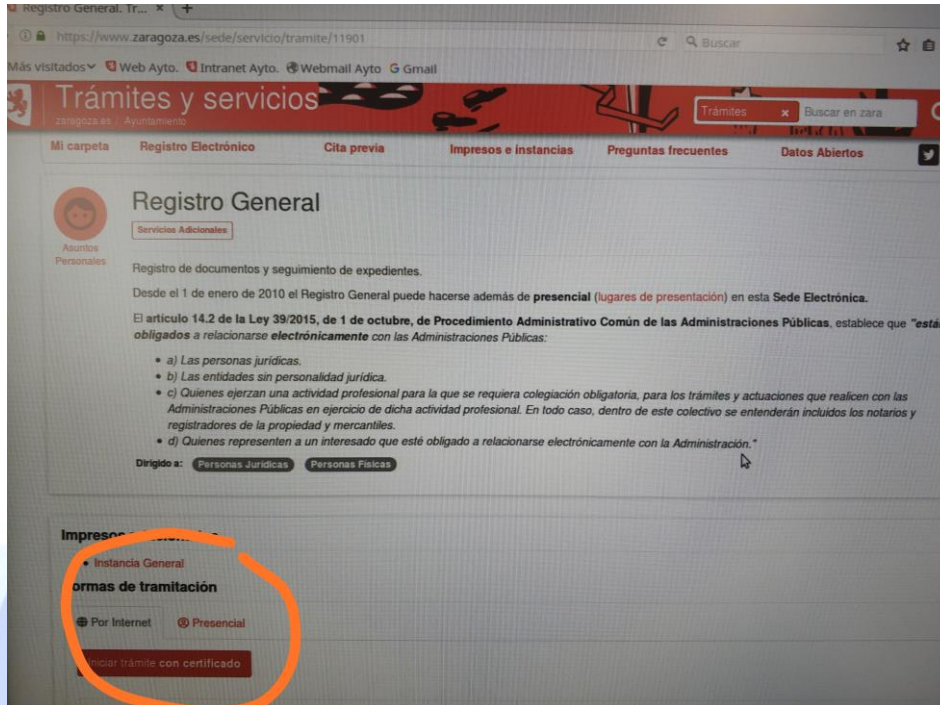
Registro General. Tr... × +

https://www.zaragoza.es/sede/servicio/tramite/11901

Buscar

Más visitados Web Ayto. Intranet Ayto. Webmail Ayto Gmail

Trámites y servicios
zaragoza.es / Ayuntamiento

Trámites × Buscar en zara

Mi carpeta Registro Electrónico Cita previa Impresos e instancias Preguntas frecuentes Datos Abiertos

Asuntos Personales

Registro General

Servicios Adicionales

Registro de documentos y seguimiento de expedientes.

Desde el 1 de enero de 2010 el Registro General puede hacerse además de presencial (lugares de presentación) en esta Sede Electrónica.

El artículo 14.2 de la Ley 39/2015, de 1 de octubre, de Procedimiento Administrativo Común de las Administraciones Públicas, establece que "está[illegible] obligados a relacionarse electrónicamente con las Administraciones Públicas:

• a) Las personas jurídicas.
• b) Las entidades sin personalidad jurídica.
• c) Quienes ejerzan una actividad profesional para la que se requiera colegiación obligatoria, para los trámites y actuaciones que realicen con las Administraciones Públicas en ejercicio de dicha actividad profesional. En todo caso, dentro de este colectivo se entenderán incluidos los notarios y registradores de la propiedad y mercantiles.
• d) Quienes representen a un interesado que esté obligado a relacionarse electrónicamente con la Administración."

Dirigido a: Personas Jurídicas Personas Físicas

Impresos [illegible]

• Instancia General

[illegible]ormas de tramitación

Por Internet Presencial

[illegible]niciar trámite con certificado